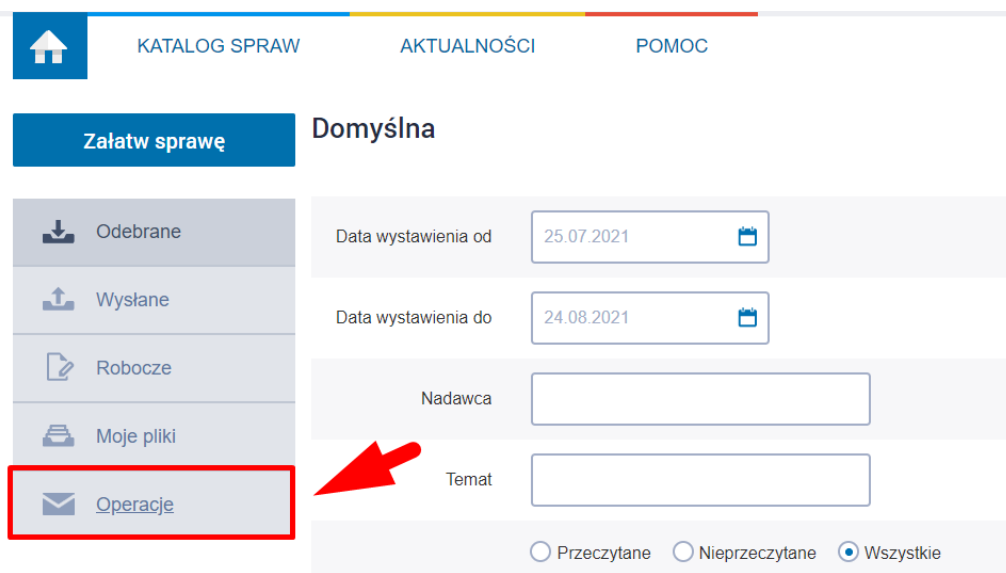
KATALOG SPRAW
AKTUALNOŚCI
POMOC

Załatw sprawę

Odebrane
Wysłane
Robocze
Moje pliki
Operacje

Domyślna

Data wystawienia od 25.07.2021
Data wystawienia do 24.08.2021
Nadawca
Temat

Przeczytane
Nieprzeczytane
Wszystkie